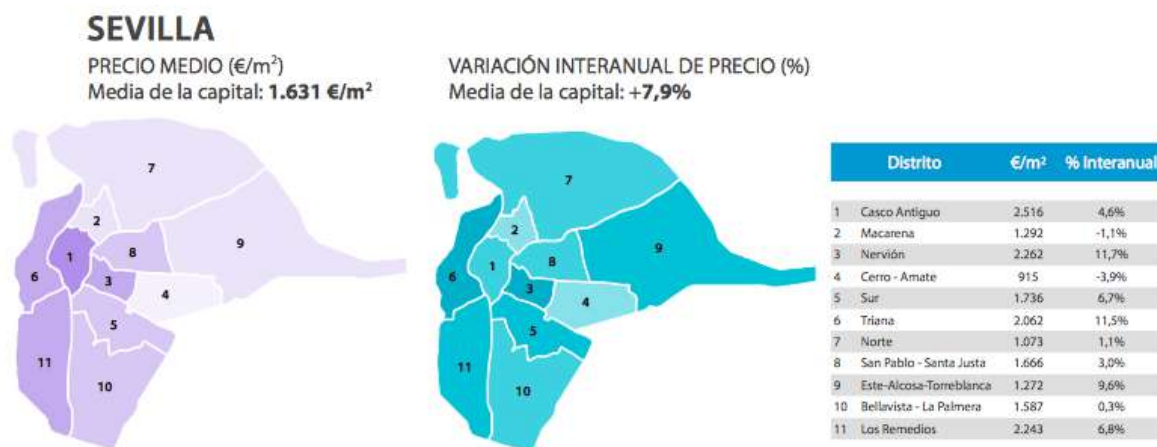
SEVILLA

PRECIO MEDIO (€/m$^2$)
Media de la capital: **1.631 €/m$^2$**

VARIACIÓN INTERANUAL DE PRECIO (%)
Media de la capital: **+7,9%**

7
2
9
1
8
6
3
4
5
11
10

7
2
9
1
8
6
3
4
5
11
10

| | Distrito | €/m$^2$ | % Interanual |
|---|---|---|---|
| 1 | Casco Antiguo | 2.516 | 4,6% |
| 2 | Macarena | 1.292 | -1,1% |
| 3 | Nervión | 2.262 | 11,7% |
| 4 | Cerro - Amate | 915 | -3,9% |
| 5 | Sur | 1.736 | 6,7% |
| 6 | Triana | 2.062 | 11,5% |
| 7 | Norte | 1.073 | 1,1% |
| 8 | San Pablo - Santa Justa | 1.666 | 3,0% |
| 9 | Este-Alcosa-Torreblanca | 1.272 | 9,6% |
| 10 | Bellavista - La Palmera | 1.587 | 0,3% |
| 11 | Los Remedios | 2.243 | 6,8% |